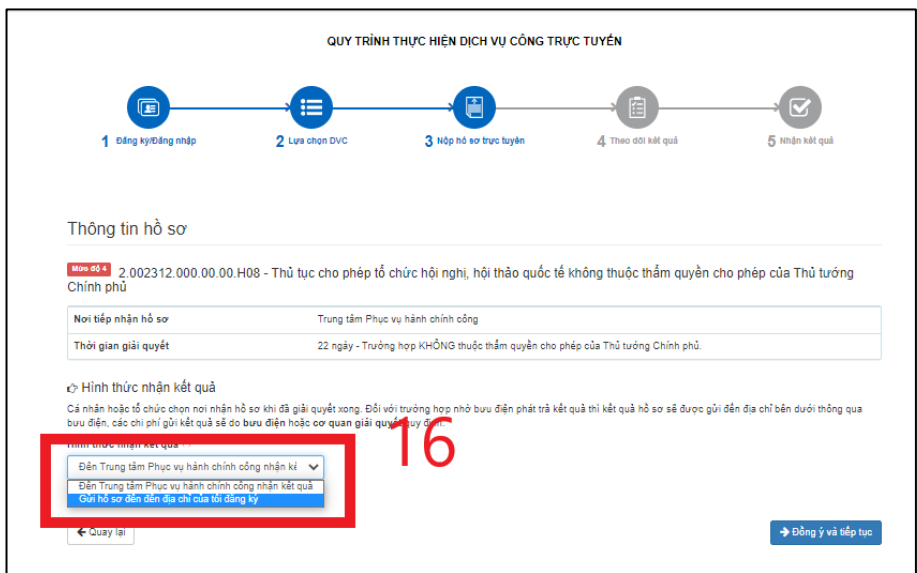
QUY TRÌNH THỰC HIỆN DỊCH VỤ CÔNG TRỰC TUYẾN

1 Đăng ký/Đăng nhập

2 Lựa chọn DVC

3 Nộp hồ sơ trực tuyến

4 Theo dõi kết quả

5 Nhận kết quả

Thông tin hồ sơ

Mức độ 4 2.002312.000.00.00.H08 - Thủ tục cho phép tổ chức hội nghị, hội thảo quốc tế không thuộc thẩm quyền cho phép của Thủ tướng Chính phủ

| Nơi tiếp nhận hồ sơ | Trung tâm Phục vụ hành chính công |
|---|---|
| Thời gian giải quyết | 22 ngày - Trường hợp KHÔNG thuộc thẩm quyền cho phép của Thủ tướng Chính phủ. |

Hình thức nhận kết quả

Cá nhân hoặc tổ chức chọn nơi nhận hồ sơ khi đã giải quyết xong. Đối với trường hợp nhờ bưu điện phát trả kết quả thì kết quả hồ sơ sẽ được gửi đến địa chỉ bên dưới thông qua bưu điện, các chi phí gửi kết quả sẽ do bưu điện hoặc cơ quan giải quyết quy định.

16

Hình thức nhận kết quả

Đến Trung tâm Phục vụ hành chính công nhận kế

Đến Trung tâm Phục vụ hành chính công nhận kết quả

Gửi hồ sơ đến đến địa chỉ của tôi đăng ký

Quay lại

Đồng ý và tiếp tục